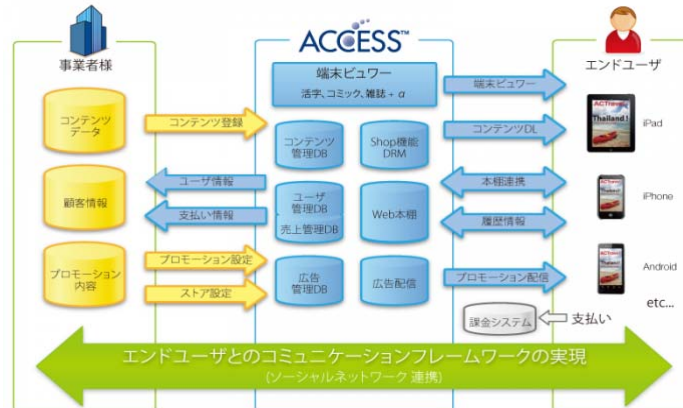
事業者様

ACCESS™

エンドユーザ

端末ビュワー
活字、コミック、雑誌 + $\alpha$

コンテンツデータ

コンテンツ登録

コンテンツ管理DB

Shop機能 DRM

端末ビュワー

コンテンツDL

iPad

顧客情報

ユーザ情報

支払い情報

ユーザ管理DB
売上管理DB

Web本棚

本棚連携

履歴情報

iPhone

プロモーション内容

プロモーション設定

ストア設定

広告管理DB

広告配信

プロモーション配信

Android

etc...

課金システム

支払い

エンドユーザとのコミュニケーションフレームワークの実現
(ソーシャルネットワーク 連携)